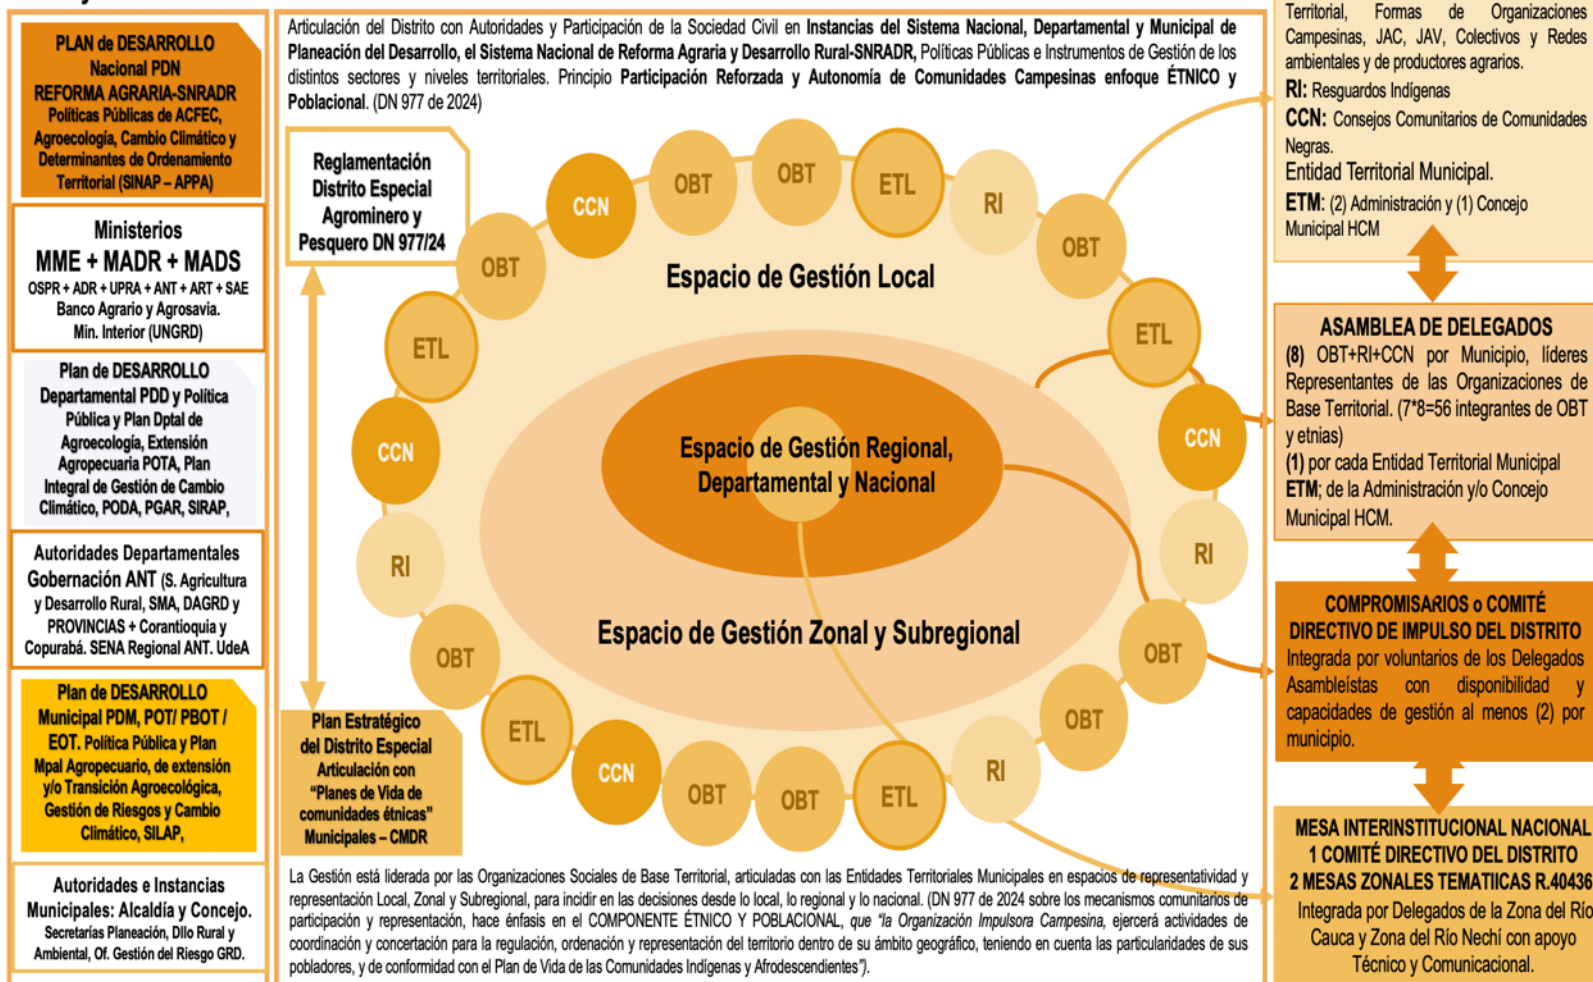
PLAN de DESARROLLO Nacional PDN REFORMA AGRARIA-SNRADR Políticas Públicas de ACFEC, Agroecología, Cambio Climático y Determinantes de Ordenamiento Territorial (SINAP – APPA)

Ministerios
MME + MADR + MADS
OSPR + ADR + UPRA + ANT + ART + SAE Banco Agrario y Agrosavia. Min. Interior (UNGRD)

Plan de DESARROLLO Departamental PDD y Política Pública y Plan Dptal de Agroecología, Extensión Agropecuaria POTA, Plan Integral de Gestión de Cambio Climático, PODA, PGAR, SIRAP,

Autoridades Departamentales Gobernación ANT (S. Agricultura y Desarrollo Rural, SMA, DAGRD y PROVINCIAS + Corantioquia y Copurabá. SENA Regional ANT. UdeA

Plan de DESARROLLO Municipal PDM, POT/ PBOT / EOT. Política Pública y Plan Mpal Agropecuario, de extensión y/o Transición Agroecológica, Gestión de Riesgos y Cambio Climático, SILAP,

Autoridades e Instancias Municipales: Alcaldía y Concejo. Secretarías Planeación, Dllo Rural y Ambiental, Of. Gestión del Riesgo GRD.

Articulación del Distrito con Autoridades y Participación de la Sociedad Civil en Instancias del Sistema Nacional, Departamental y Municipal de Planeación del Desarrollo, el Sistema Nacional de Reforma Agraria y Desarrollo Rural-SNRADR, Políticas Públicas e Instrumentos de Gestión de los distintos sectores y niveles territoriales. Principio Participación Reforzada y Autonomía de Comunidades Campesinas enfoque ÉTNICO y Poblacional. (DN 977 de 2024)

Reglamentación Distrito Especial Agrominero y Pesquero DN 977/24

CCN OBT OBT ETL RI OBT ETL CCN RI OBT OBT RI ETL OBT OBT CCN ETL OBT RI CCN ETL OBT

Espacio de Gestión Local

Espacio de Gestión Regional, Departamental y Nacional

Espacio de Gestión Zonal y Subregional

Plan Estratégico del Distrito Especial Articulación con "Planes de Vida de comunidades étnicas" Municipales – CMDR

La Gestión está liderada por las Organizaciones Sociales de Base Territorial, articuladas con las Entidades Territoriales Municipales en espacios de representatividad y representación Local, Zonal y Subregional, para incidir en las decisiones desde lo local, lo regional y lo nacional. (DN 977 de 2024 sobre los mecanismos comunitarios de participación y representación, hace énfasis en el COMPONENTE ÉTNICO Y POBLACIONAL, que "la Organización Impulsora Campesina, ejercerá actividades de coordinación y concertación para la regulación, ordenación y representación del territorio dentro de su ámbito geográfico, teniendo en cuenta las particularidades de sus pobladores, y de conformidad con el Plan de Vida de las Comunidades Indígenas y Afrodescendientes").

Territorial, Formas de Organizaciones Campesinas, JAC, JAV, Colectivos y Redes ambientales y de productores agrarios.
RI: Resguardos Indígenas
CCN: Consejos Comunitarios de Comunidades Negras.
Entidad Territorial Municipal.
ETM: (2) Administración y (1) Concejo Municipal HCM

ASAMBLEA DE DELEGADOS
(8) OBT+RI+CCN por Municipio, líderes Representantes de las Organizaciones de Base Territorial. (7*8=56 integrantes de OBT y etnias)
(1) por cada Entidad Territorial Municipal ETM; de la Administración y/o Concejo Municipal HCM.

COMPROMISARIOS o COMITÉ DIRECTIVO DE IMPULSO DEL DISTRITO
Integrada por voluntarios de los Delegados Asambleístas con disponibilidad y capacidades de gestión al menos (2) por municipio.

MESA INTERINSTITUCIONAL NACIONAL
1 COMITÉ DIRECTIVO DEL DISTRITO
2 MESAS ZONALES TEMATIICAS R.40436
Integrada por Delegados de la Zona del Río Cauca y Zona del Río Nechí con apoyo Técnico y Comunicacional.